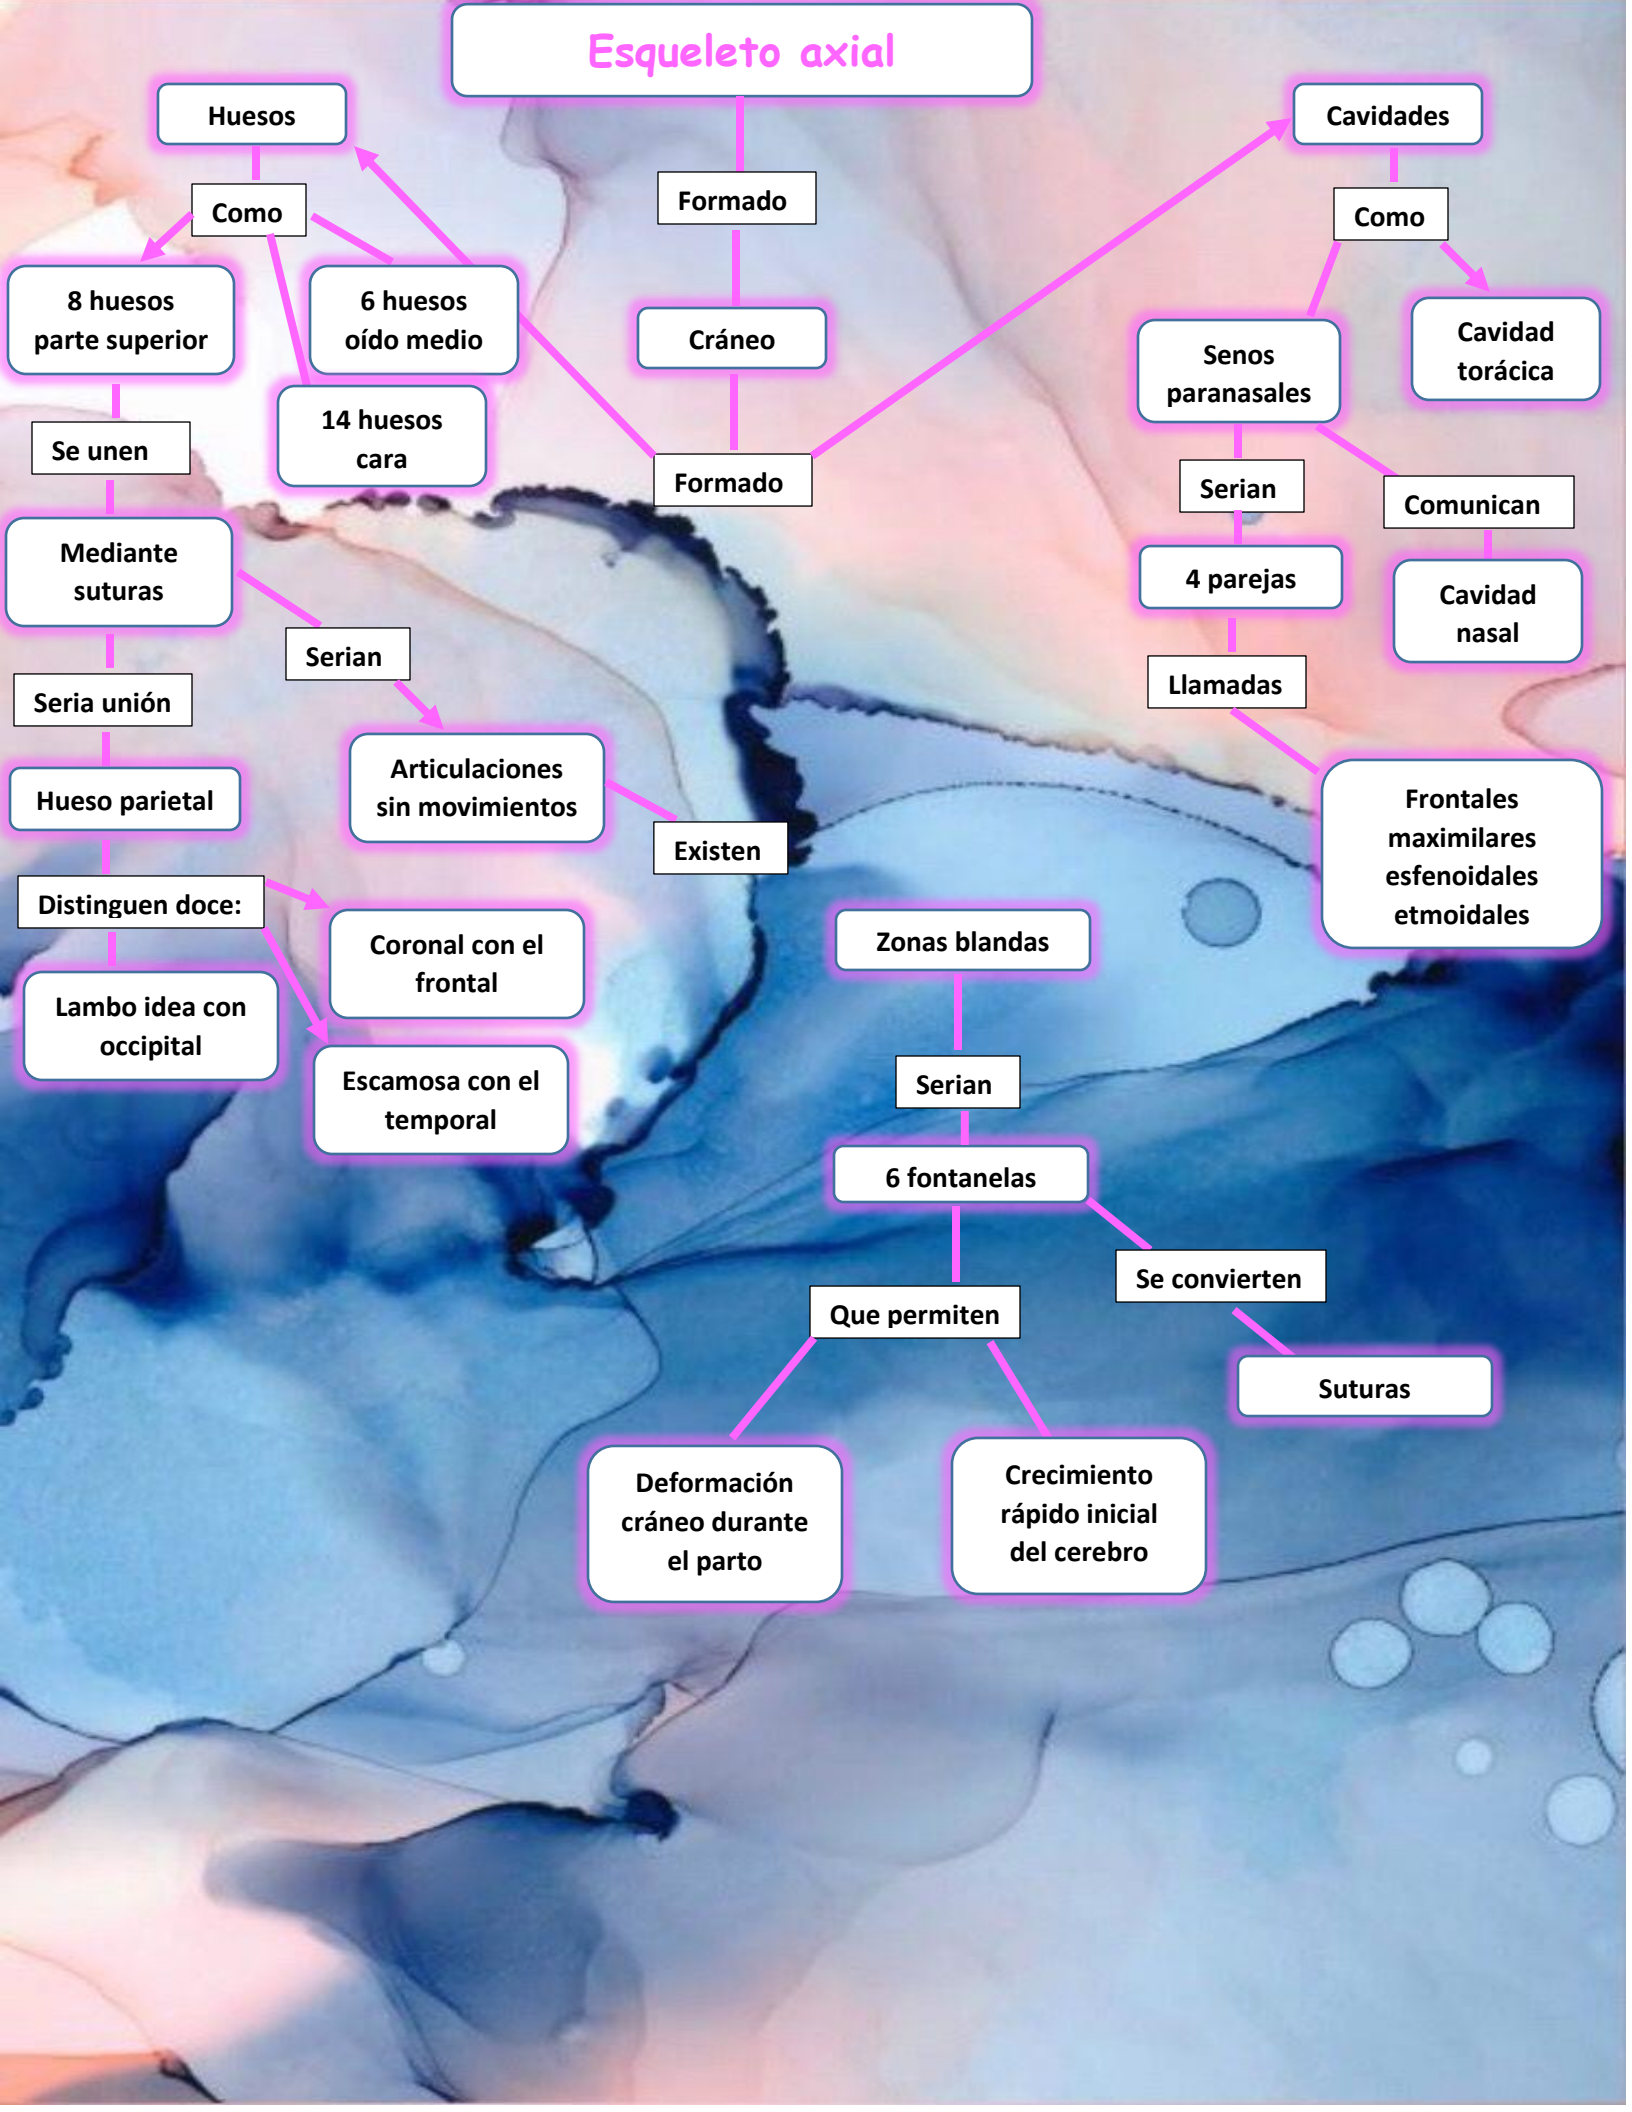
Esqueleto axial

Huesos

Como

8 huesos parte superior

6 huesos oído medio

14 huesos cara

Se unen

Mediante suturas

Serian

Seria unión

Hueso parietal

Articulaciones sin movimientos

Existen

Distinguen doce:

Coronal con el frontal

Lambo idea con occipital

Escamosa con el temporal

Formado

Cráneo

Formado

Cavidades

Como

Senos paranasales

Cavidad torácica

Serian

Comunican

4 parejas

Cavidad nasal

Llamadas

Frontales maximilares esfenoidales etmoidales

Zonas blandas

Serian

6 fontanelas

Se convierten

Que permiten

Suturas

Deformación cráneo durante el parto

Crecimiento rápido inicial del cerebro